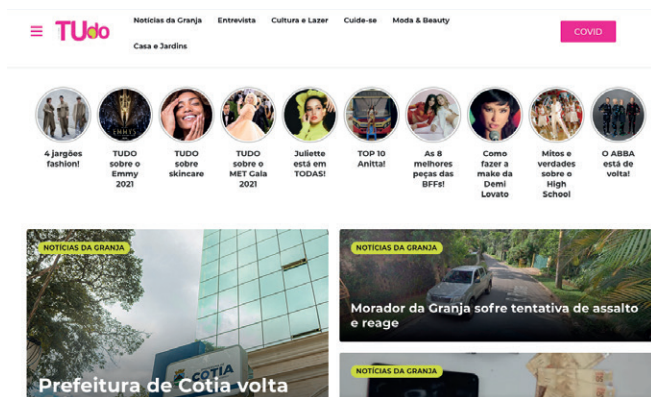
TUdo

Notícias da Granja Entrevista Cultura e Lazer Cuide-se Moda & Beauty Casa e Jardins

COVID

4 jargões fashion!

TUDO sobre o Emmy 2021

TUDO sobre skincare

TUDO sobre o MET Gala 2021

Juliette está em TODAS!

TOP 10 Anitta!

As 8 melhores peças das BFFs!

Como fazer a make da Demi Lovato

Mitos e verdades sobre o High School

O ABBA está de volta!

NOTÍCIAS DA GRANJA

COTIA

Prefeitura de Cotia volta

NOTÍCIAS DA GRANJA

Morador da Granja sofre tentativa de assalto e reage

NOTÍCIAS DA GRANJA